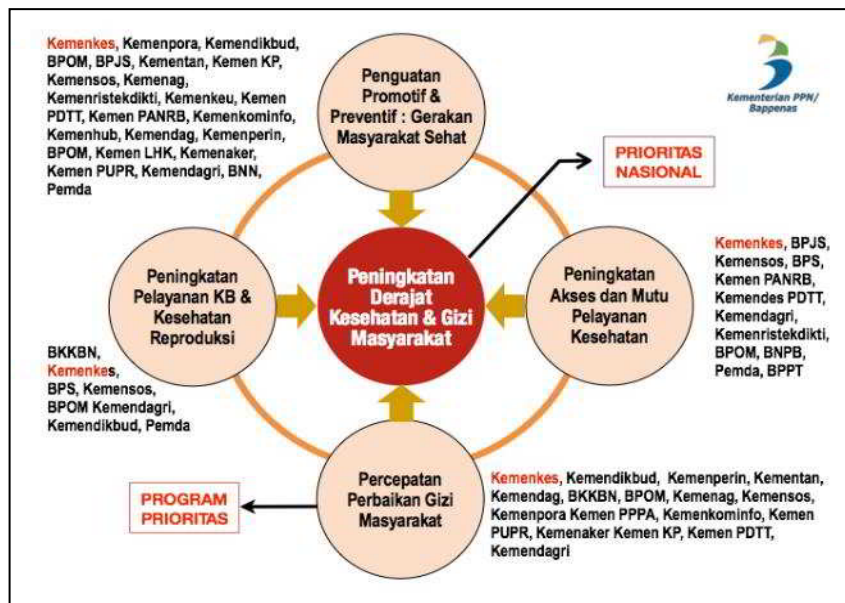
Kemenkes, Kemenpora, Kemendikbud, BPOM, BPJS, Kementan, Kemen KP, Kemensos, Kemenag, Kemenristekdikti, Kemenkeu, Kemen PDTT, Kemen PANRB, Kemenkominfo, Kemenhub, Kemendag, Kemenperin, BPOM, Kemen LHK, Kemenaker, Kemen PUPR, Kemendagri, BNN, Pemda

Penguatan Promotif & Preventif : Gerakan Masyarakat Sehat

Kementerian PPN/ Bappenas

PRIORITAS NASIONAL

Peningkatan Pelayanan KB & Kesehatan Reproduksi

Peningkatan Derajat Kesehatan & Gizi Masyarakat

Peningkatan Akses dan Mutu Pelayanan Kesehatan

Kemenkes, BPJS, Kemensos, BPS, Kemen PANRB, Kemendes PDTT, Kemendagri, Kemenristekdikti, BPOM, BNPB, Pemda, BPPT

BKKBN, Kemenkes, BPS, Kemensos, BPOM Kemendagri, Kemendikbud, Pemda

Percepatan Perbaikan Gizi Masyarakat

PROGRAM PRIORITAS

Kemenkes, Kemendikbud, Kemenperin, Kementan, Kemendag, BKKBN, BPOM, Kemenag, Kemensos, Kemenpora Kemen PPPA, Kemenkominfo, Kemen PUPR, Kemenaker Kemen KP, Kemen PDTT, Kemendagri